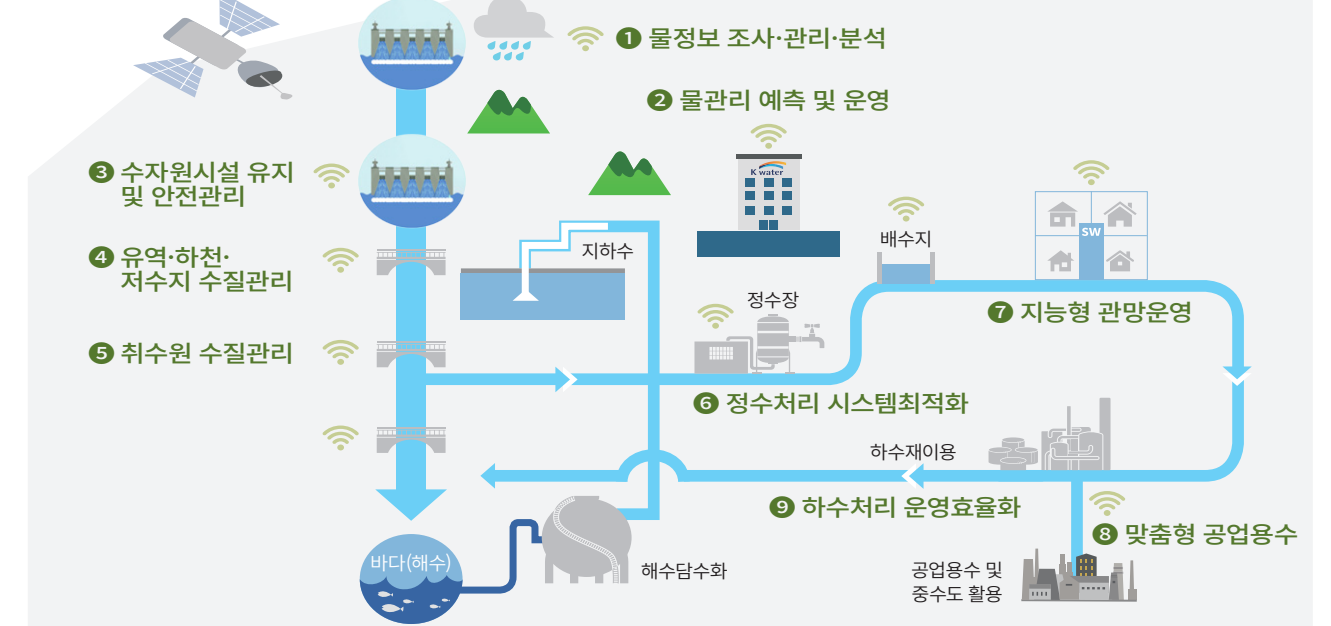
❶ 물정보 조사·관리·분석

❷ 물관리 예측 및 운영

K water

❸ 수자원시설 유지 및 안전관리

❹ 유역·하천·저수지 수질관리

❺ 취수원 수질관리

지하수

배수지

SW

정수장

❼ 지능형 관망운영

❻ 정수처리 시스템최적화

하수재이용

❾ 하수처리 운영효율화

❽ 맞춤형 공업용수

바다(해수)

해수담수화

공업용수 및 중수도 활용